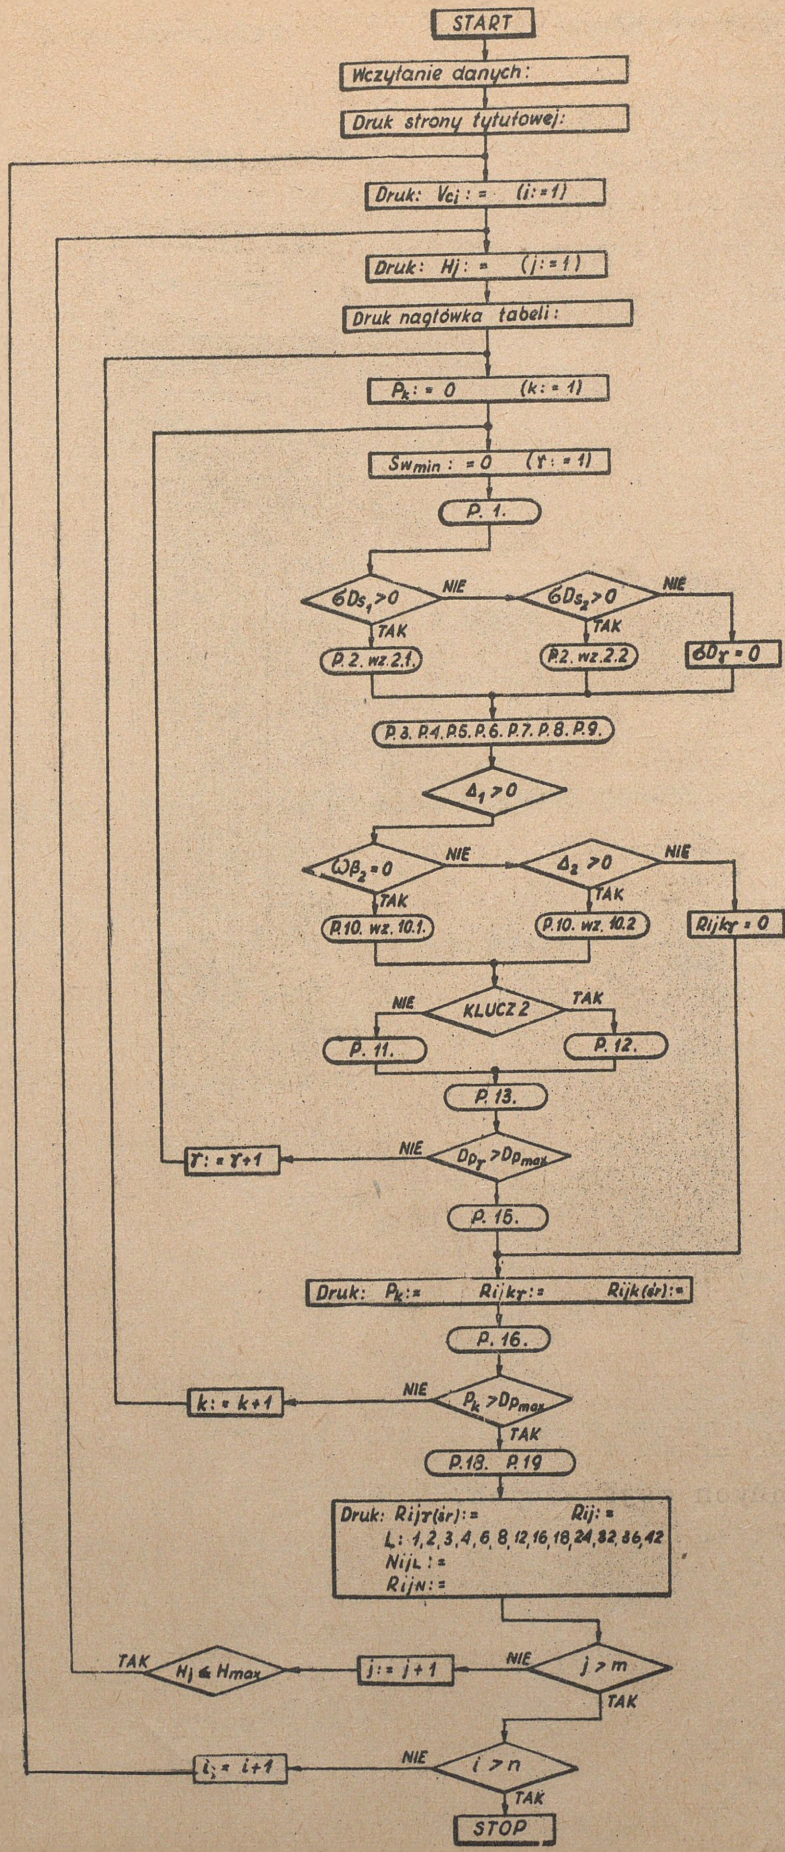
START

Wczytanie danych:

Druk strony tytułowej:

Druk: $V_{ci}$ : = (i: = 1)

Druk: Hj: = (j: = 1)

Druk nagłówka tabeli:

$P_k$: = 0 (k: = 1)

$Sw_{min}$ : = 0 (γ: = 1)

P. 1.

$6D_{s_1} > 0$

NIE

$6D_{s_2} > 0$

NIE

TAK

TAK

P. 2. wz. 2.1.

P. 2. wz. 2.2

$6D_γ = 0$

P. 3. P. 4. P. 5. P. 6. P. 7. P. 8. P. 9.

$Δ_1 > 0$

$ωβ_2 = 0$

NIE

$Δ_2 > 0$

NIE

TAK

TAK

P. 10. wz. 10.1.

P. 10. wz. 10.2

$R_{ijkγ} = 0$

NIE

KLUCZ 2

TAK

P. 11.

P. 12.

P. 13.

γ: = γ+1

NIE

$D_{pγ} > D_{p_{max}}$

P. 15.

Druk: $P_k$: = $R_{ijkγ}$: = $R_{ijk(śr)}$: =

P. 16.

k: = k+1

NIE

$P_k > D_{p_{max}}$

TAK

P. 18. P. 19

Druk: $R_{ijγ(śr)}$: = $R_{ij}$: =

L: 1, 2, 3, 4, 6, 8, 12, 16, 18, 24, 32, 36, 42

$N_{ijL}$ : =

$R_{ijN}$: =

TAK

$H_j \leq H_{max}$

j: = j+1

NIE

j > m

TAK

i: = i+1

NIE

i > n

TAK

STOP